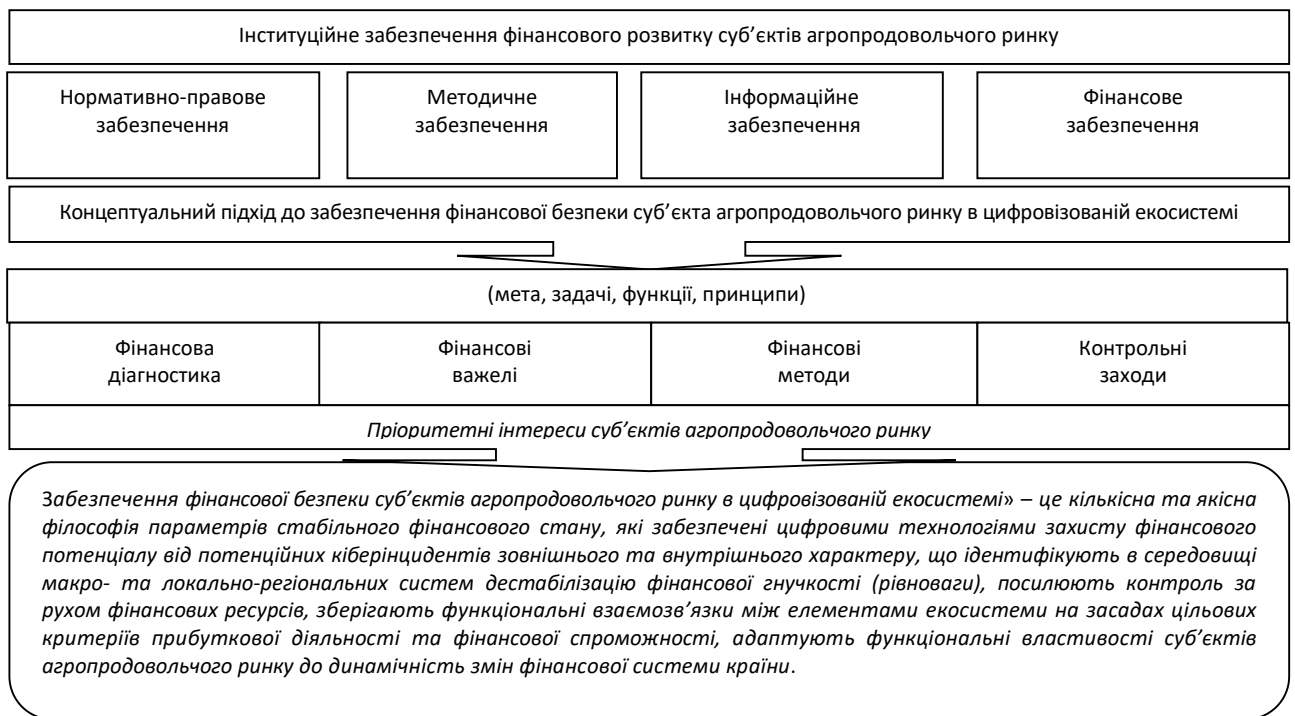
Інституційне забезпечення фінансового розвитку суб'єктів агропродовольчого ринку

Нормативно-правове забезпечення

Методичне забезпечення

Інформаційне забезпечення

Фінансове забезпечення

Концептуальний підхід до забезпечення фінансової безпеки суб'єкта агропродовольчого ринку в цифровізованій екосистемі

(мета, задачі, функції, принципи)

Фінансова діагностика

Фінансові важелі

Фінансові методи

Контрольні заходи

Пріоритетні інтереси суб'єктів агропродовольчого ринку

Забезпечення фінансової безпеки суб'єктів агропродовольчого ринку в цифровізованій екосистемі» – це кількісна та якісна філософія параметрів стабільного фінансового стану, які забезпечені цифровими технологіями захисту фінансового потенціалу від потенційних кіберінцидентів зовнішнього та внутрішнього характеру, що ідентифікують в середовищі макро- та локально-регіональних систем дестабілізацію фінансової гнучкості (рівноваги), посилюють контроль за рухом фінансових ресурсів, зберігають функціональні взаємозв'язки між елементами екосистеми на засадах цільових критеріїв прибуткової діяльності та фінансової спроможності, адаптують функціональні властивості суб'єктів агропродовольчого ринку до динамічність змін фінансової системи країни.